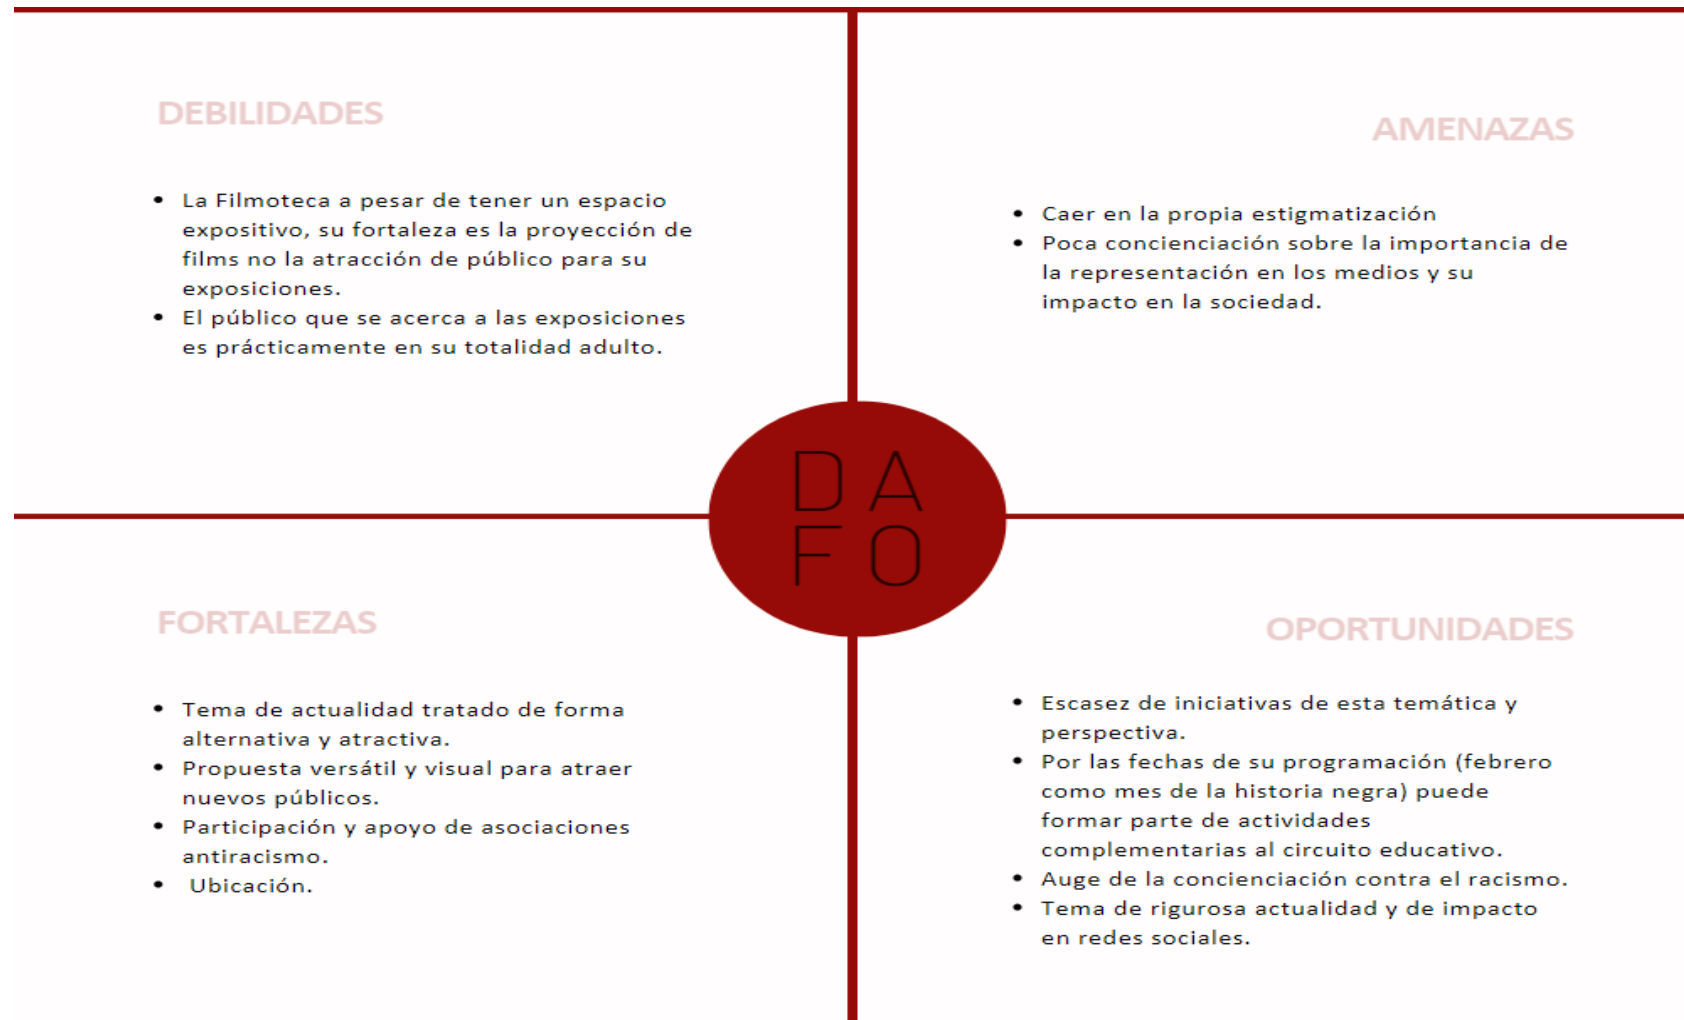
DEBILIDADES

- La Filmoteca a pesar de tener un espacio expositivo, su fortaleza es la proyección de films no la atracción de público para su exposiciones.
- El público que se acerca a las exposiciones es prácticamente en su totalidad adulto.

AMENAZAS

- Caer en la propia estigmatización
- Poca concienciación sobre la importancia de la representación en los medios y su impacto en la sociedad.

D A
F O

FORTALEZAS

- Tema de actualidad tratado de forma alternativa y atractiva.
- Propuesta versátil y visual para atraer nuevos públicos.
- Participación y apoyo de asociaciones antiracismo.
- Ubicación.

OPORTUNIDADES

- Escasez de iniciativas de esta temática y perspectiva.
- Por las fechas de su programación (febrero como mes de la historia negra) puede formar parte de actividades complementarias al circuito educativo.
- Auge de la concienciación contra el racismo.
- Tema de rigurosa actualidad y de impacto en redes sociales.